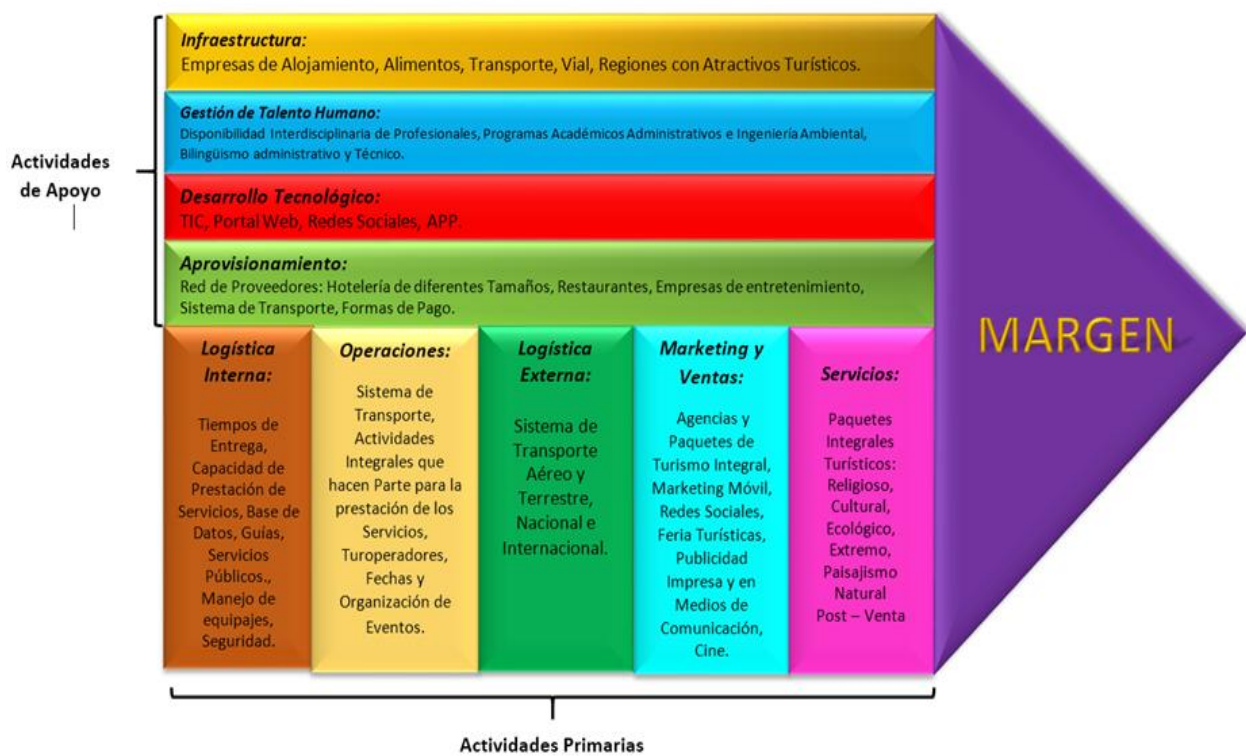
Actividades de Apoyo

Infraestructura:
Empresas de Alojamiento, Alimentos, Transporte, Vial, Regiones con Atractivos Turísticos.

Gestión de Talento Humano:
Disponibilidad Interdisciplinaria de Profesionales, Programas Académicos Administrativos e Ingeniería Ambiental, Bilingüismo administrativo y Técnico.

Desarrollo Tecnológico:
TIC, Portal Web, Redes Sociales, APP.

Aprovisionamiento:
Red de Proveedores: Hotelería de diferentes Tamaños, Restaurantes, Empresas de entretenimiento, Sistema de Transporte, Formas de Pago.

Logística Interna:
Tiempos de Entrega, Capacidad de Prestación de Servicios, Base de Datos, Guías, Servicios Públicos., Manejo de equipajes, Seguridad.

Operaciones:
Sistema de Transporte, Actividades Integrales que hacen Parte para la prestación de los Servicios, Turoperadores, Fechas y Organización de Eventos.

Logística Externa:
Sistema de Transporte Aéreo y Terrestre, Nacional e Internacional.

Marketing y Ventas:
Agencias y Paquetes de Turismo Integral, Marketing Móvil, Redes Sociales, Feria Turísticas, Publicidad Impresa y en Medios de Comunicación, Cine.

Servicios:
Paquetes Integrales Turísticos: Religioso, Cultural, Ecológico, Extremo, Paisajismo Natural Post – Venta

MARGEN

Actividades Primarias